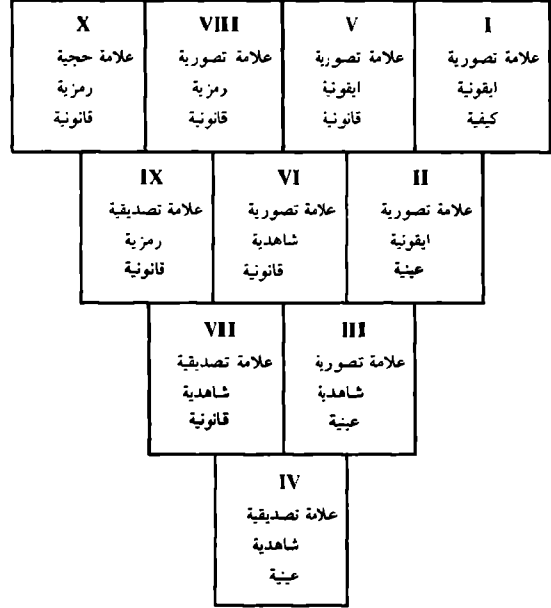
| X | VIII | V | I |
|---|---|---|---|
| علامة حجية رمزية قانونية | علامة تصورية رمزية قانونية | علامة تصورية ايقونية قانونية | علامة تصورية ايقونية كيفية |

| IX | VI | II |
|---|---|---|
| علامة تصديقية رمزية قانونية | علامة تصورية شاهدية قانونية | علامة تصورية ايقونية عينية |

| VII | III |
|---|---|
| علامة تصديقية شاهدية قانونية | علامة تصورية شاهدية عينية |

| IV |
|---|
| علامة تصديقية شاهدية عينية |